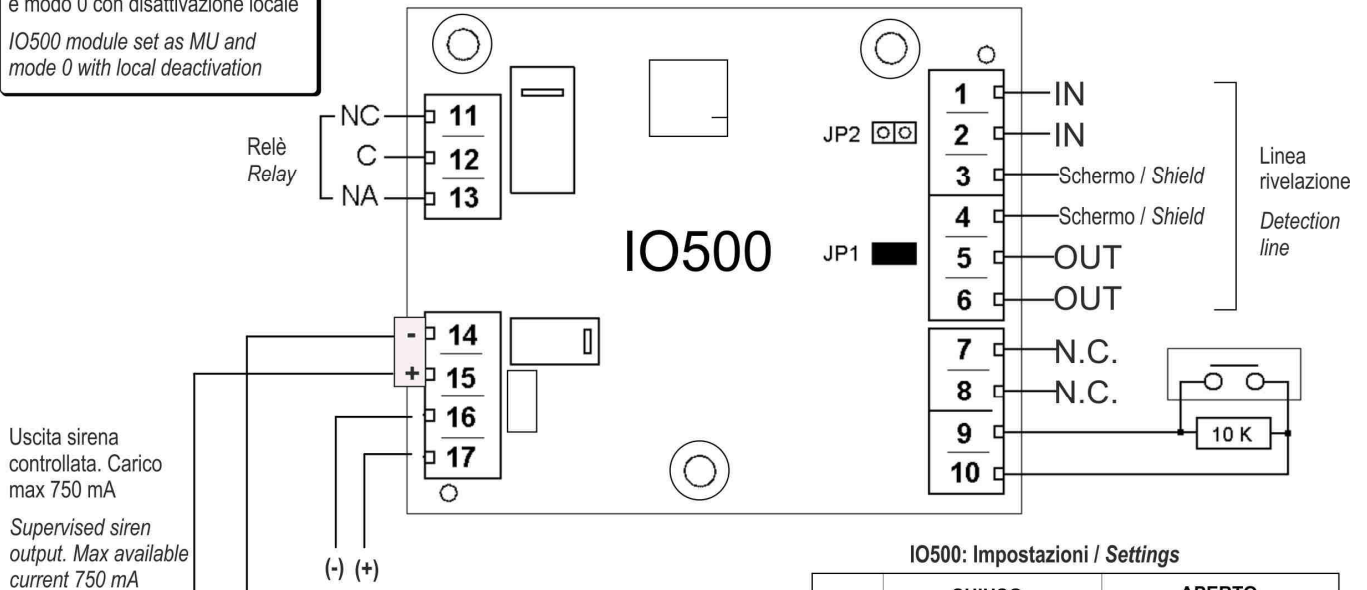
e modo 0 con disattivazione locale

IO500 module set as MU and mode 0 with local deactivation

NC 11
Relè
Relay
C 12
NA 13

IO500

JP2
JP1

1 IN
2 IN
3 Schermo / Shield
4 Schermo / Shield
5 OUT
6 OUT

Linea rivelazione
Detection line

7 N.C.
8 N.C.
9
10
10 K

- 14
+ 15
16
17

Uscita sirena controllata. Carico max 750 mA

Supervised siren output. Max available current 750 mA

(-) (+)

IO500: Impostazioni / Settings

| | CHIUSO | APERTO |
|---|---|---|